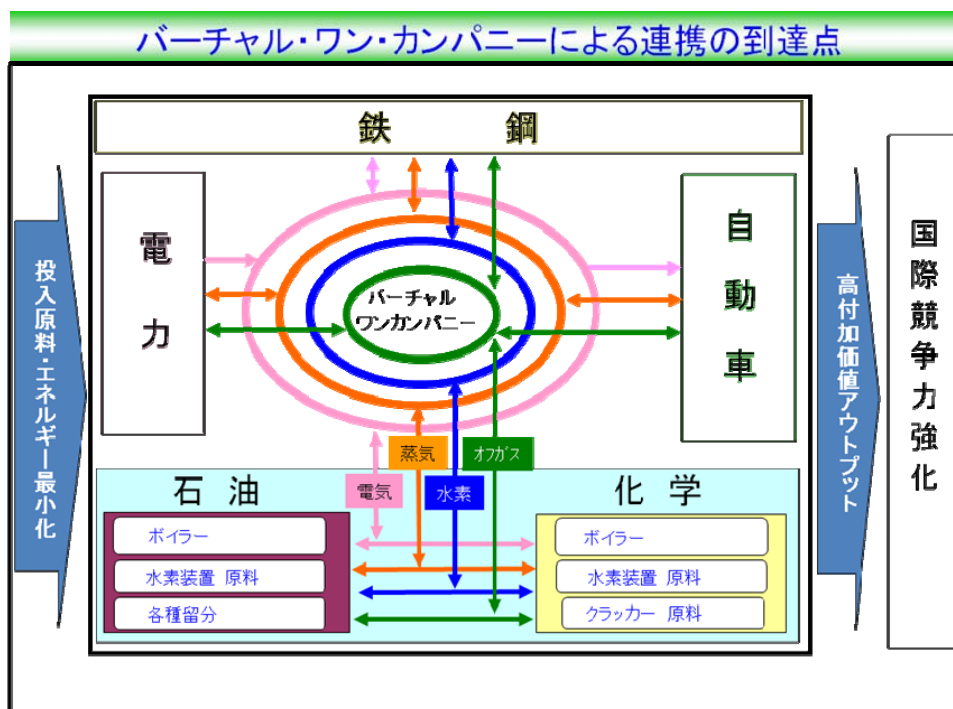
バーチャル・ワン・カンパニーによる連携の到達点

投入原料・エネルギー最小化

鉄　鋼

電

力

自

動

車

バーチャル
ワンカンパニー

蒸気

オフガス

電気

水素

石　油

ボイラー

水素装置　原料

各種留分

化　学

ボイラー

水素装置　原料

クラッカー　原料

高付加価値アウトプット

国

際

競

争

力

強

化